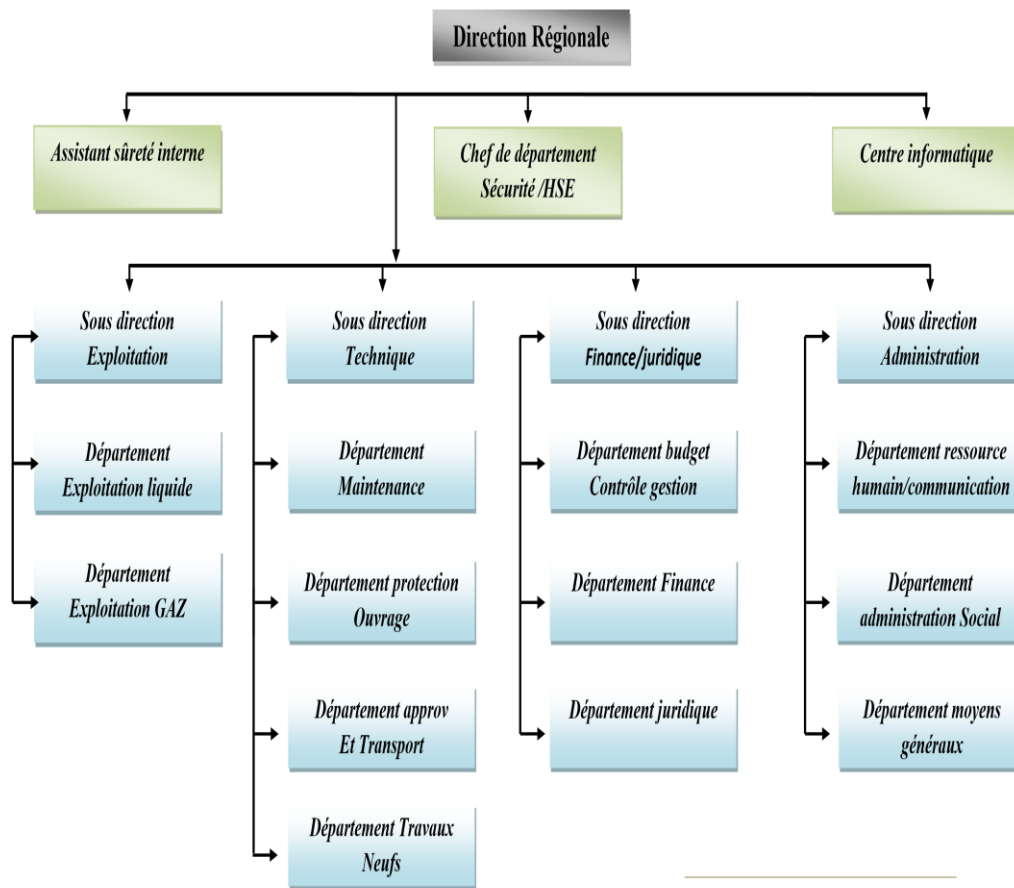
Direction Régionale

Assistant sûreté interne

Chef de département Sécurité /HSE

Centre informatique

Sous direction Exploitation

Département Exploitation liquide

Département Exploitation GAZ

Sous direction Technique

Département Maintenance

Département protection Ouvrage

Département approv Et Transport

Département Travaux Neufs

Sous direction Finance/juridique

Département budget Contrôle gestion

Département Finance

Département juridique

Sous direction Administration

Département ressource humain/communication

Département administration Social

Département moyens généraux